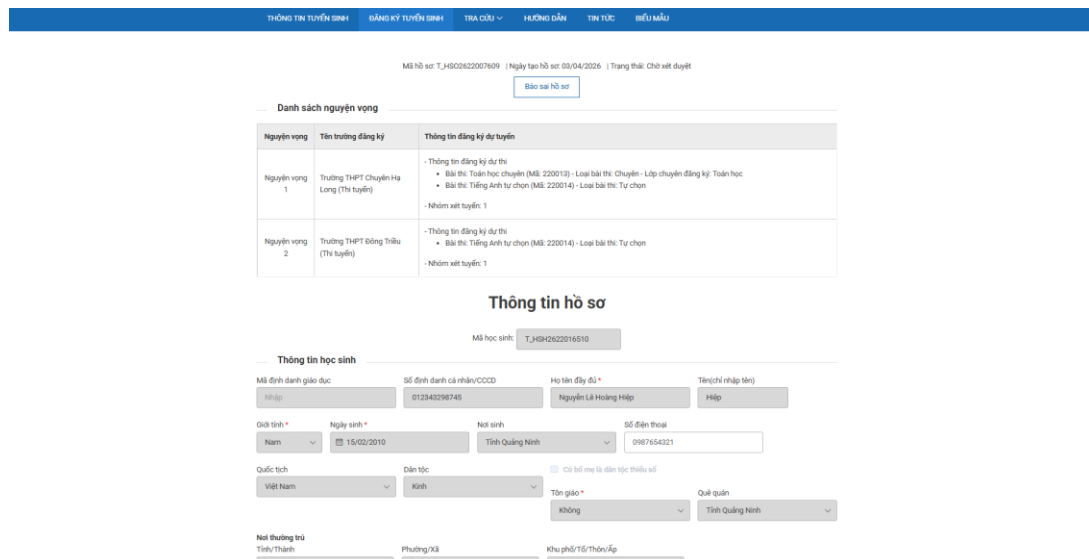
THÔNG TIN TUYỂN SINH ĐĂNG KÝ TUYỂN SINH TRA CỨU HƯỚNG DẪN TIN TỨC BIỂU MẪU

Mã hồ sơ: T_HSO2622007609 | Ngày tạo hồ sơ: 03/04/2026 | Trạng thái: Chờ xét duyệt

Báo sai hồ sơ

Danh sách nguyện vọng

| Nguyện vọng | Tên trường đăng ký | Thông tin đăng ký dự tuyển |
|---|---|---|
| Nguyện vọng 1 | Trường THPT Chuyên Hạ Long (Thi tuyển) | - Thông tin đăng ký dự thi • Bài thi: Toán học chuyên (Mã: 220013) - Loại bài thi: Chuyên - Lớp chuyên đăng ký: Toán học • Bài thi: Tiếng Anh tự chọn (Mã: 220014) - Loại bài thi: Tự chọn - Nhóm xét tuyển: 1 |
| Nguyện vọng 2 | Trường THPT Đông Triều (Thi tuyển) | - Thông tin đăng ký dự thi • Bài thi: Tiếng Anh tự chọn (Mã: 220014) - Loại bài thi: Tự chọn - Nhóm xét tuyển: 1 |

Thông tin hồ sơ

Mã học sinh: T_HSH2622016510

Thông tin học sinh

Mã định danh giáo dục
Nhập

Số định danh cá nhân/CCCD
012343298745

Họ tên đầy đủ *
Nguyễn Lê Hoàng Hiệp

Tên(chỉ nhập tên)
Hiệp

Giới tính *
Nam

Ngày sinh *
15/02/2010

Nơi sinh
Tỉnh Quảng Ninh

Số điện thoại
0987654321

Quốc tịch
Việt Nam

Dân tộc
Kinh

Có bố mẹ là dân tộc thiểu số

Tôn giáo *
Không

Quê quán
Tỉnh Quảng Ninh

Nơi thường trú
Tỉnh/Thành
Phường/Xã
Khu phố/Tổ/Thôn/Ấp